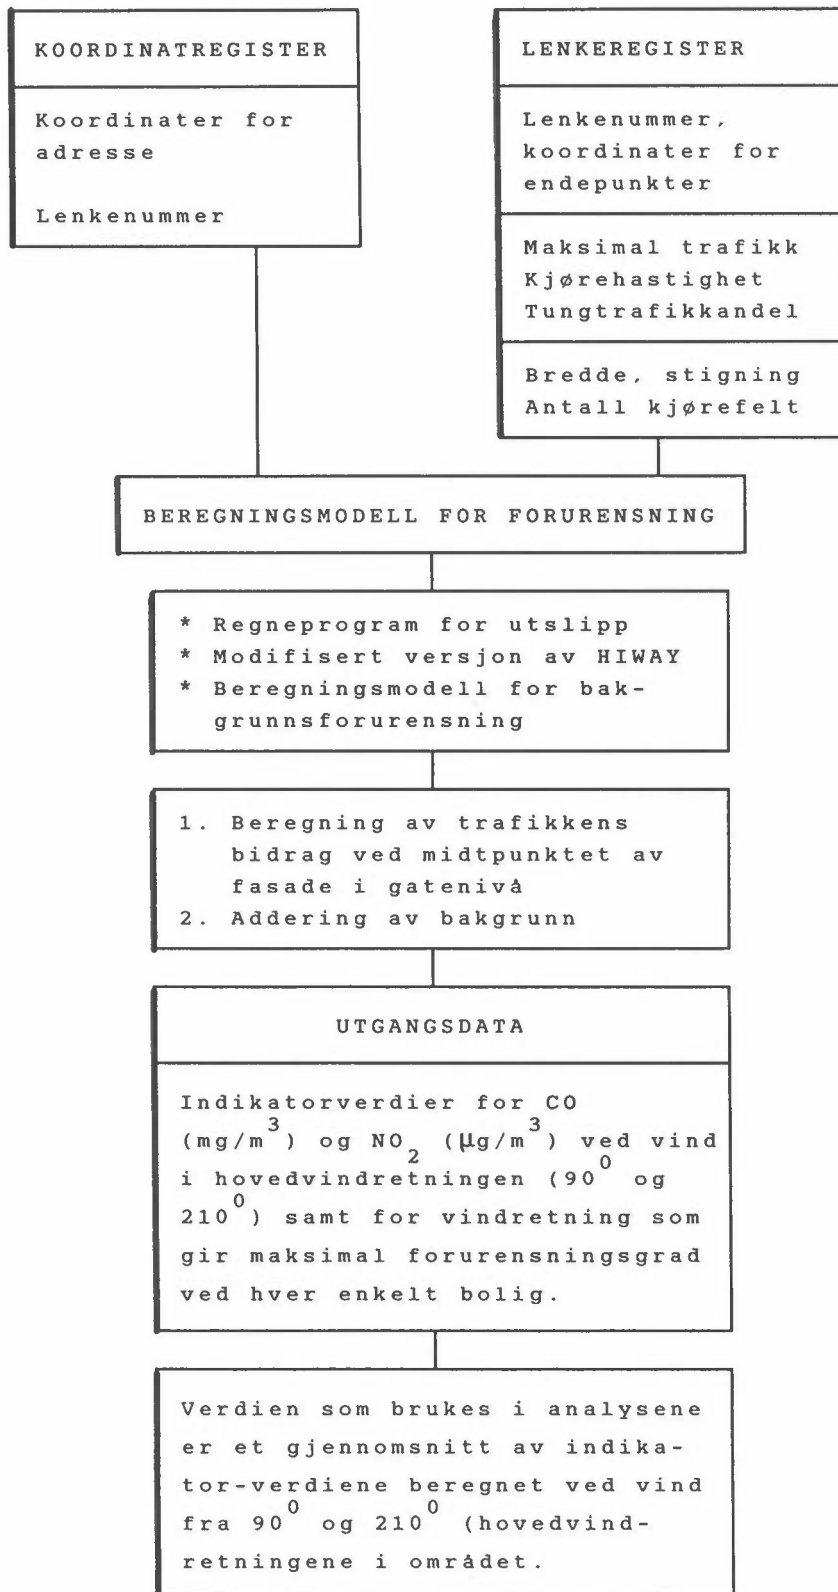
KOORDINATREGISTER

Koordinater for adresse

Lenkenummer

LENKEREGISTER

Lenkenummer, koordinater for endepunkter

Maksimal trafikk
Kjørehastighet
Tungtrafikkandel

Bredde, stigning
Antall kjørefelt

BEREGNINGSMODELL FOR FORURENSNING

* Regneprogram for utslipp
* Modifisert versjon av HIWAY
* Beregningsmodell for bakgrunnsforurensning

1. Beregning av trafikkens bidrag ved midtpunktet av fasade i gatenivå
2. Addering av bakgrunn

UTGANGSDATA

Indikatorverdier for CO ($mg/m^3$) og $NO_2$ ($\mu g/m^3$) ved vind i hovedvindretningen ($90^0$ og $210^0$) samt for vindretning som gir maksimal forurensningsgrad ved hver enkelt bolig.

Verdien som brukes i analysene er et gjennomsnitt av indikator-verdiene beregnet ved vind fra $90^0$ og $210^0$ (hovedvindretningene i området.